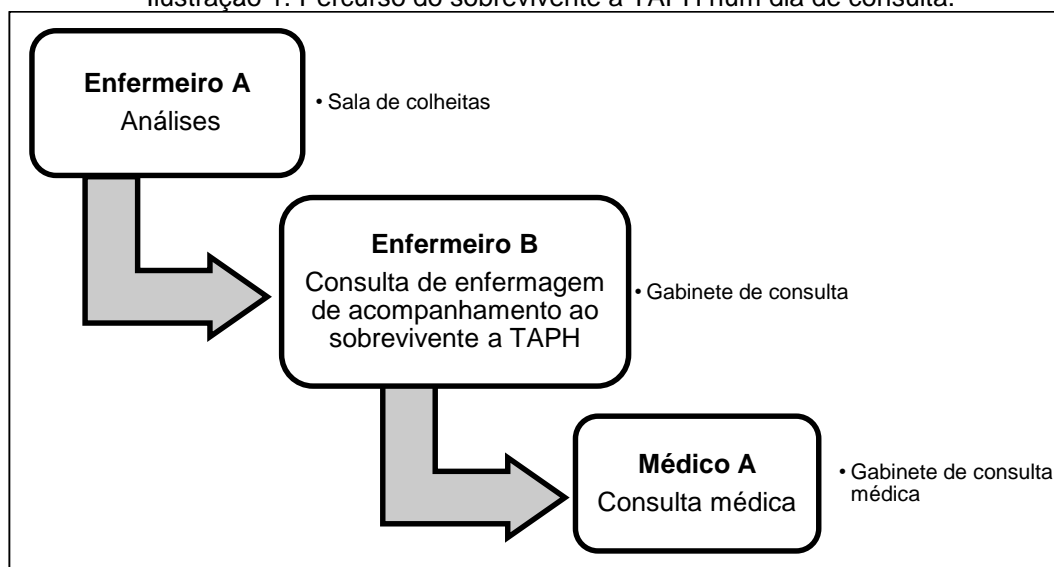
Ilustração 1: Percurso do sobrevivente a TAPH num dia de consulta.

**Enfermeiro A**
Análises

• Sala de colheitas

**Enfermeiro B**
Consulta de enfermagem de acompanhamento ao sobrevivente a TAPH

• Gabinete de consulta

**Médico A**
Consulta médica

• Gabinete de consulta médica